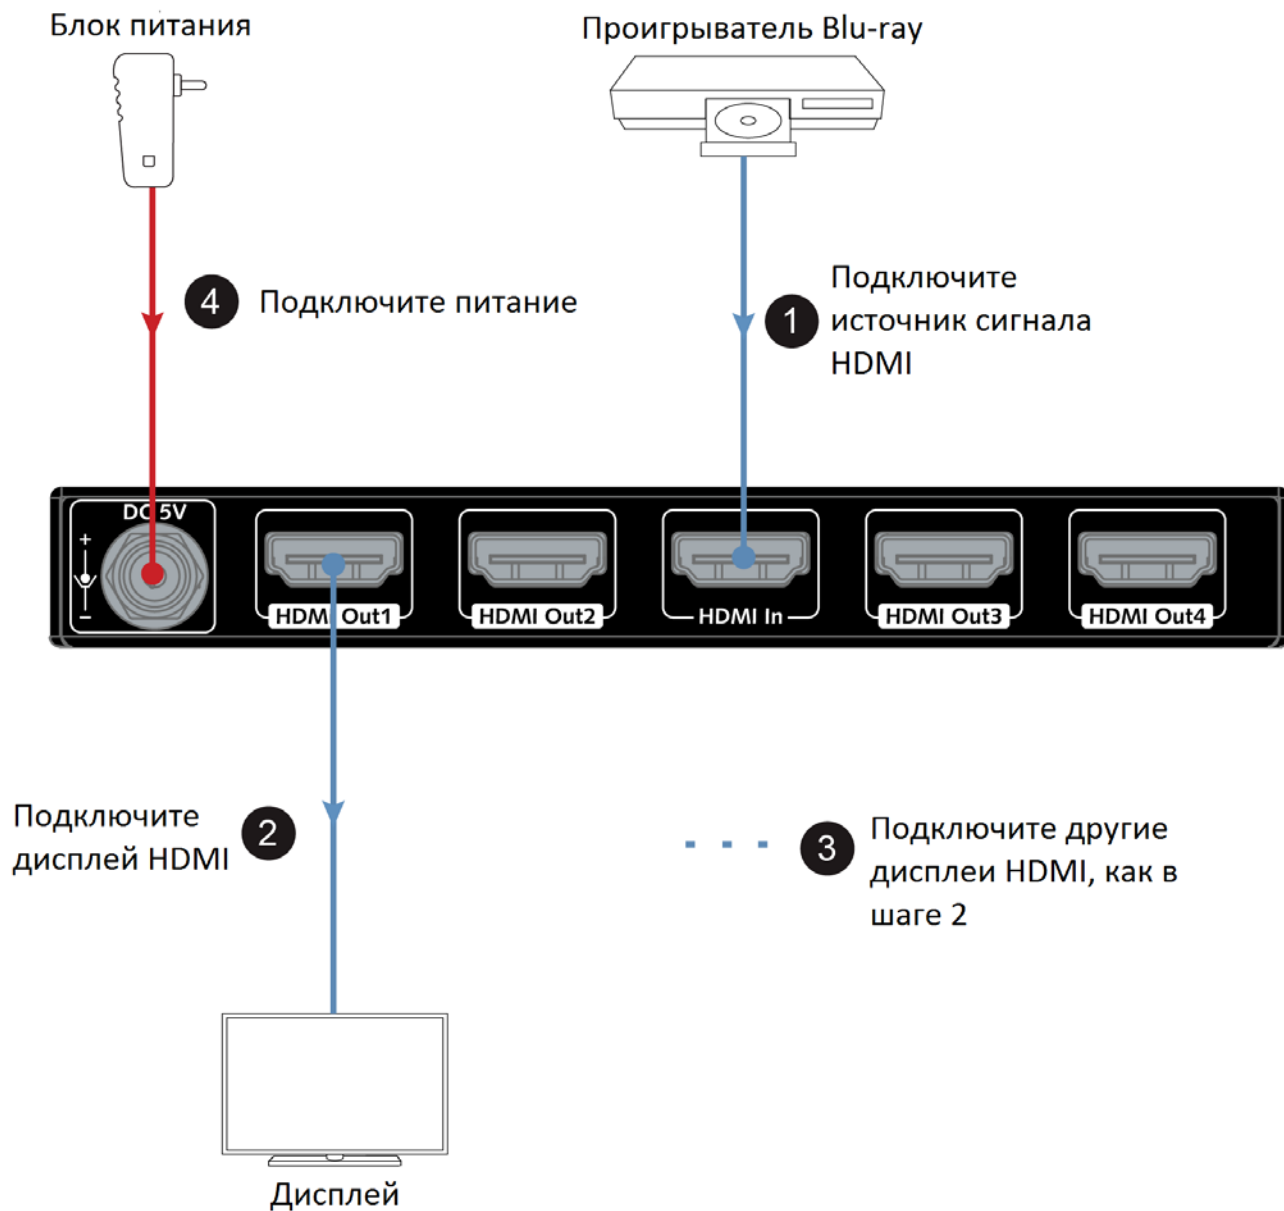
Блок питания

Проигрыватель Blu-ray

4 Подключите питание

1 Подключите источник сигнала HDMI

DC 5V

+

−

HDMI Out1

HDMI Out2

HDMI In

HDMI Out3

HDMI Out4

Подключите дисплей HDMI 2

3 Подключите другие дисплеи HDMI, как в шаге 2

Дисплей